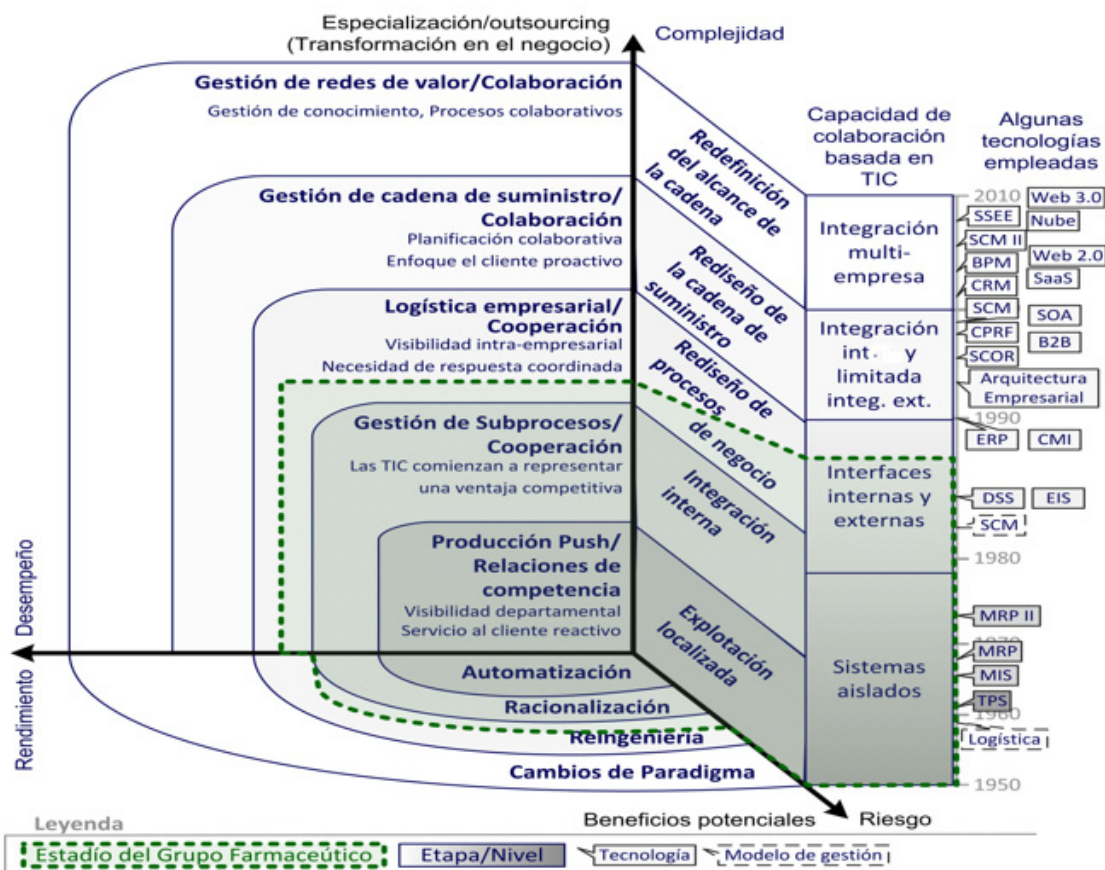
Especialización/outsourcing
(Transformación en el negocio)

Complejidad

Gestión de redes de valor/Colaboración
Gestión de conocimiento, Procesos colaborativos

Gestión de cadena de suministro/ Colaboración
Planificación colaborativa
Enfoque el cliente proactivo

Logística empresarial/ Cooperación
Visibilidad intra-empresarial
Necesidad de respuesta coordinada

Gestión de Subprocesos/ Cooperación
Las TIC comienzan a representar una ventaja competitiva

Producción Push/ Relaciones de competencia
Visibilidad departamental
Servicio al cliente reactivo

Automatización
Racionalización
Reingeniería
Cambios de Paradigma

Redefinición del alcance de la cadena
Rediseño de la cadena de suministro
Rediseño de procesos de negocio
Integración interna
Explotación localizada

Capacidad de colaboración basada en TIC

Integración multi-empresa
Integración int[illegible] y limitada integ. ext.
Interfaces internas y externas
Sistemas aislados

Algunas tecnologías empleadas

2010
Web 3.0
SSEE
Nube
SCM II
Web 2.0
BPM
SaaS
CRM
SCM
SOA
CPRF
B2B
SCOR
Arquitectura Empresarial
1990
ERP
CMI
DSS
EIS
SCM
1980
MRP II
1970
MRP
MIS
TPS
1960
Logística
1950

Rendimiento Desempeño

Beneficios potenciales
Riesgo

Leyenda
Estadío del Grupo Farmaceútico
Etapa/Nivel
Tecnología
Modelo de gestión